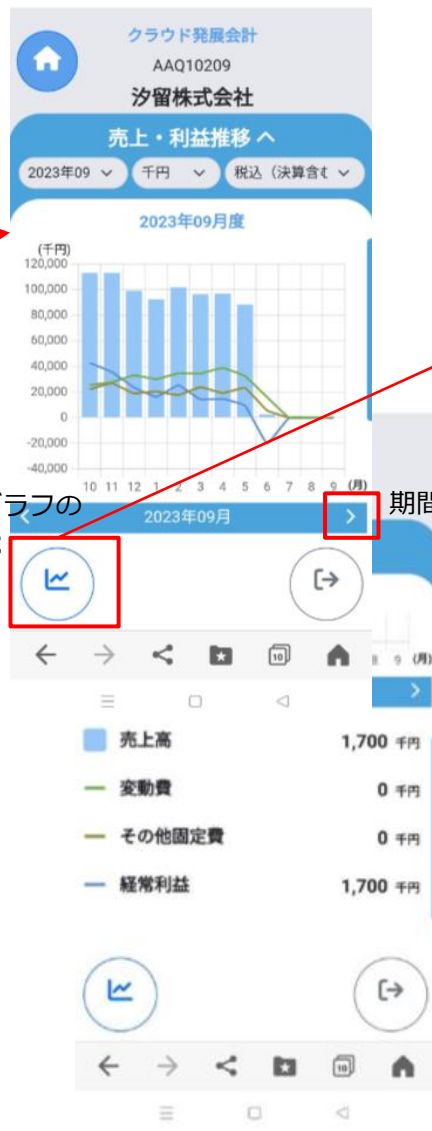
クラウド発展会計
AAQ10209
汐留株式会社

売上・利益推移 ^

2023年09
千円
税込（決算含む

2023年09月度

(千円)
120,000
100,000
80,000
60,000
40,000
20,000
0
-20,000
-40,000

10 11 12 1 2 3 4 5 6 7 8 9 (月)

ラフの

2023年09月

期間

8 9 (月)

売上高 1,700 千円
変動費 0 千円
その他固定費 0 千円
経常利益 1,700 千円